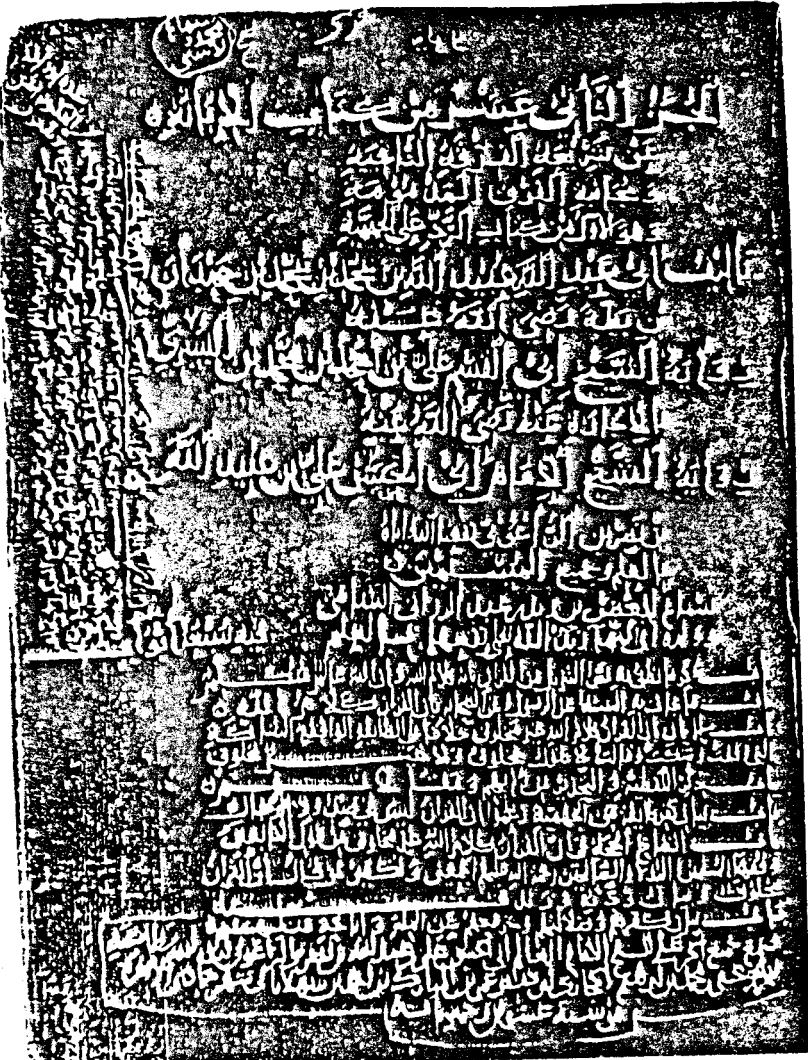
الجزء الثاني عشر من كتاب الابانة

عن شريعة الفرقة الناجية

ومجانبة الفرق المذمومة

وهو الاول من كتاب الرد على الجهمية

تاليف ابي عبد الله عبيد الله بن محمد بن محمد بن حمدان

بن بطة رضي الله عنه

رواية الشيخ ابي الفضل علي بن احمد بن محمد بن يوسف البسري

العكبري عنه

رواية الشيخ الامام ابي الحسن علي بن عبيد الله

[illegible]

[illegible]

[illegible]

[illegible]

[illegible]